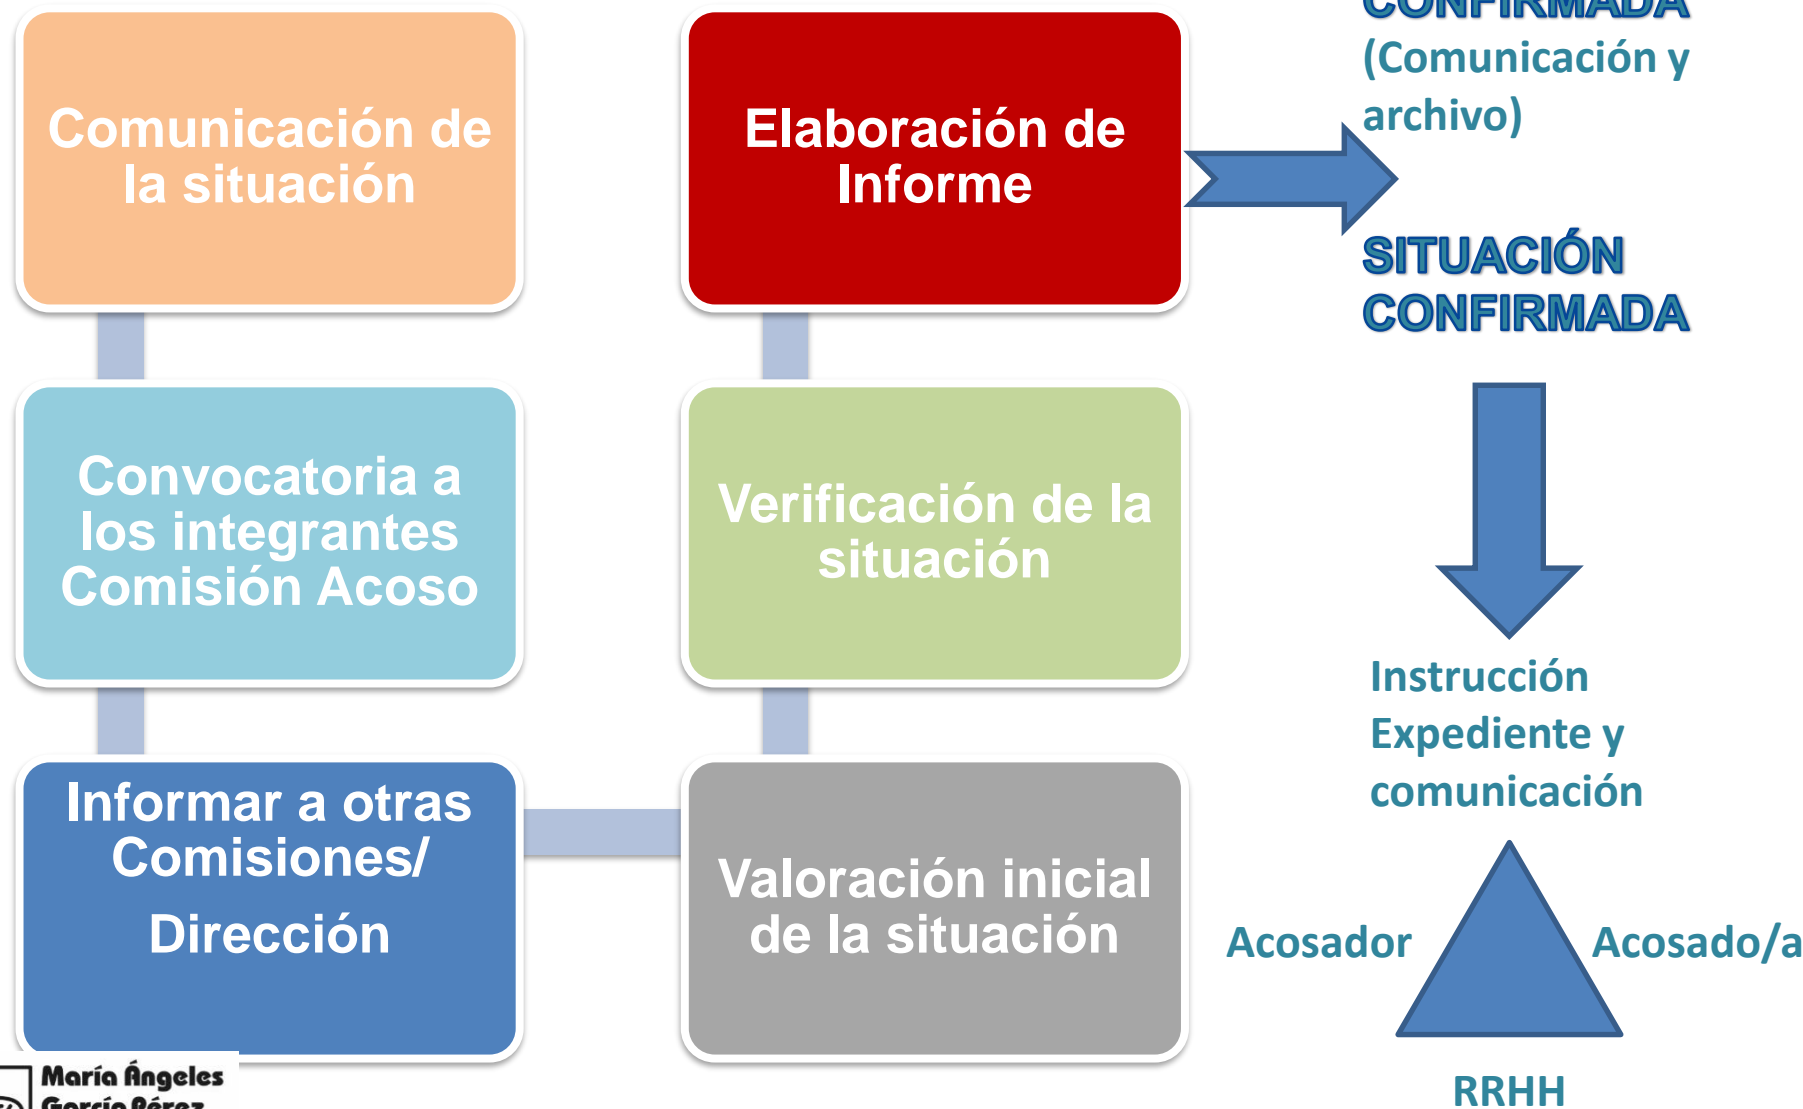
Comunicación de la situación

Elaboración de Informe

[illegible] CONFIRMADA
(Comunicación y archivo)

SITUACIÓN CONFIRMADA

Convocatoria a los integrantes Comisión Acoso

Verificación de la situación

Instrucción Expediente y comunicación

Informar a otras Comisiones/ Dirección

Valoración inicial de la situación

Acosador

Acosado/a

RRHH

María Ángeles García Pérez